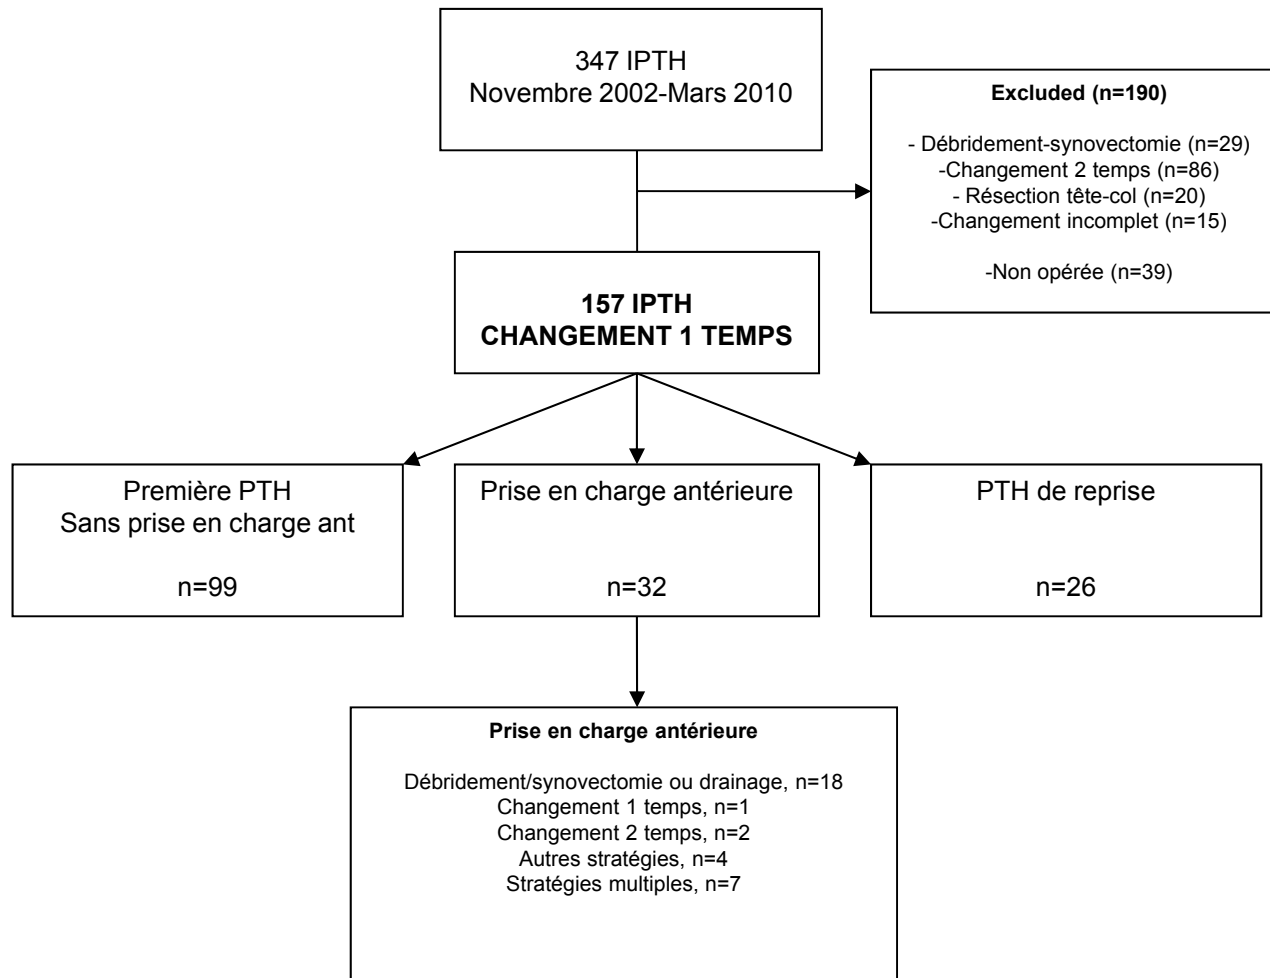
347 IPTH
Novembre 2002-Mars 2010

Excluded (n=190)

- Débridement-synovectomie (n=29)
-Changement 2 temps (n=86)
- Résection tête-col (n=20)
-Changement incomplet (n=15)

-Non opérée (n=39)

157 IPTH
CHANGEMENT 1 TEMPS

Première PTH
Sans prise en charge ant

n=99

Prise en charge antérieure

n=32

PTH de reprise

n=26

Prise en charge antérieure

Débridement/synovectomie ou drainage, n=18
Changement 1 temps, n=1
Changement 2 temps, n=2
Autres stratégies, n=4
Stratégies multiples, n=7